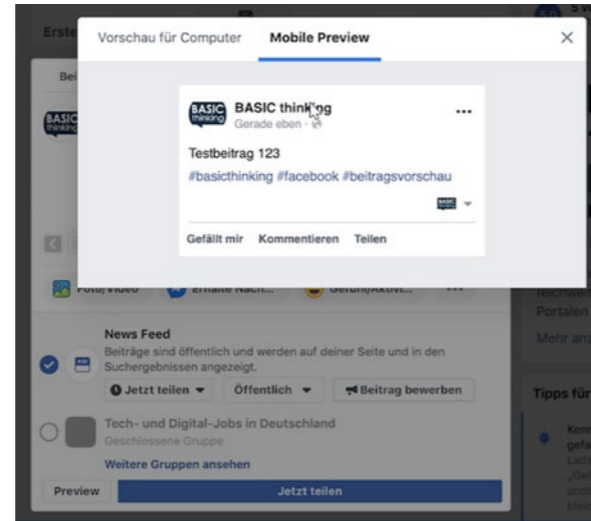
Erste

Vorschau für Computer
Mobile Preview
×

BASIC thinking
BASIC thinking
Gerade eben ·
...
Testbeitrag 123
#basicthinking #facebook #beitragsvorschau
Gefällt mir
Kommentieren
Teilen

Foto/Video
Erhalte Nach...
Gefühl/Aktivi...
...

News Feed
Beiträge sind öffentlich und werden auf deiner Seite und in den Suchergebnissen angezeigt.
Jetzt teilen
Öffentlich
Beitrag bewerben

Tech- und Digital-Jobs in Deutschland
Geschlossene Gruppe
Weitere Gruppen ansehen

Preview
Jetzt teilen

Portalen
Mehr an
Tipps für